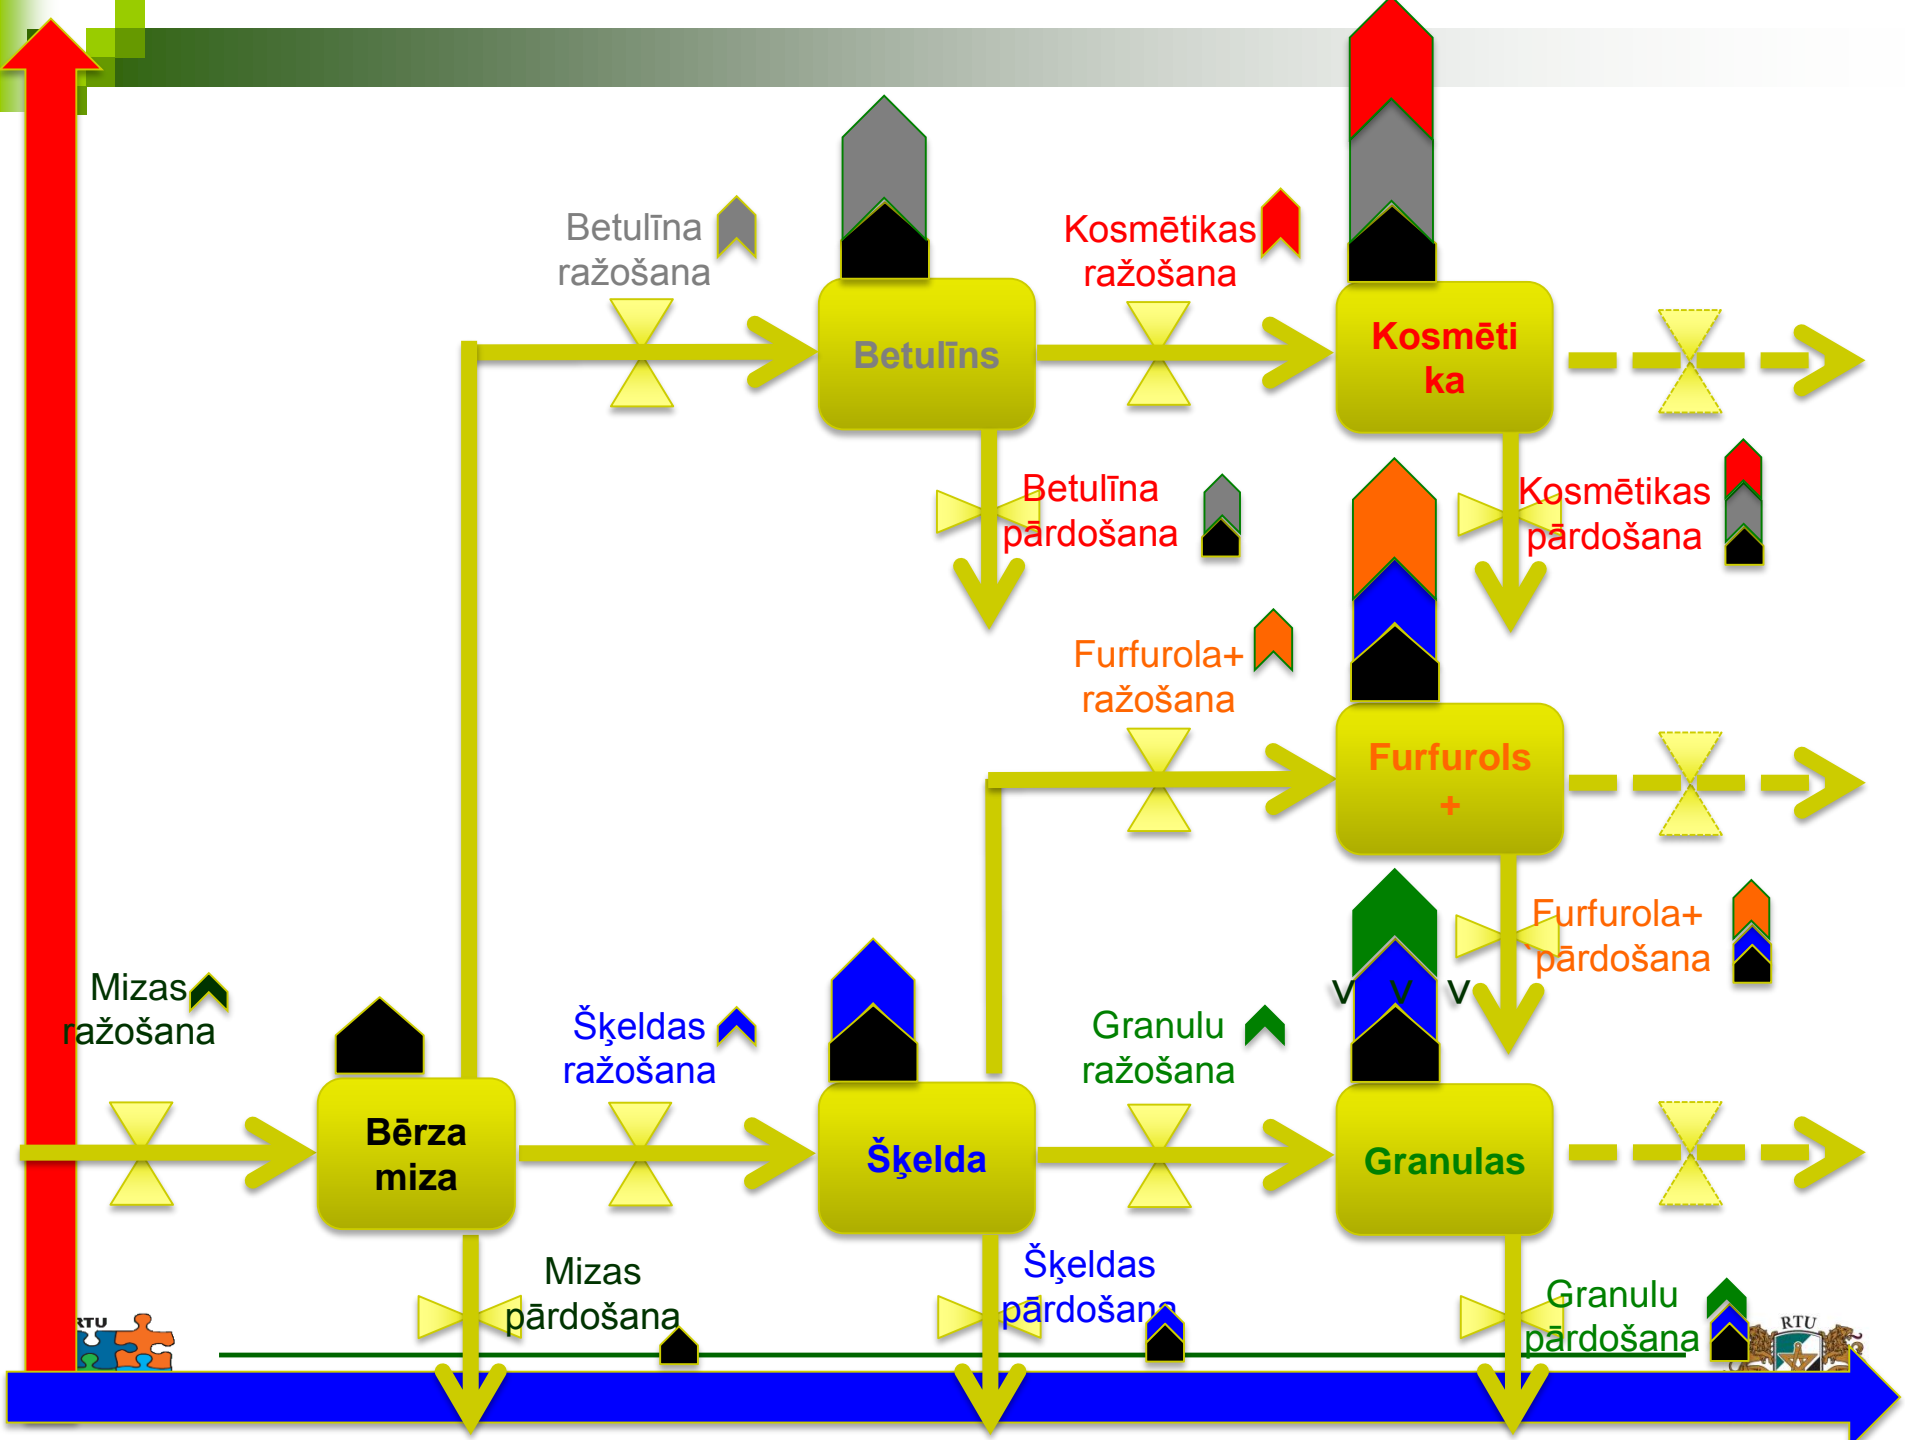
Betulīna ražošana

Betulīns

Kosmētikas ražošana

Kosmētika

Betulīna pārdošana

Kosmētikas pārdošana

Furfurola+ ražošana

Furfurols +

Furfurola+ pārdošana

V V V

Mizas ražošana

Šķeldas ražošana

Granulu ražošana

Bērza miza

Šķelda

Granulas

Mizas pārdošana

Šķeldas pārdošana

Granulu pārdošana

RTU

RTU